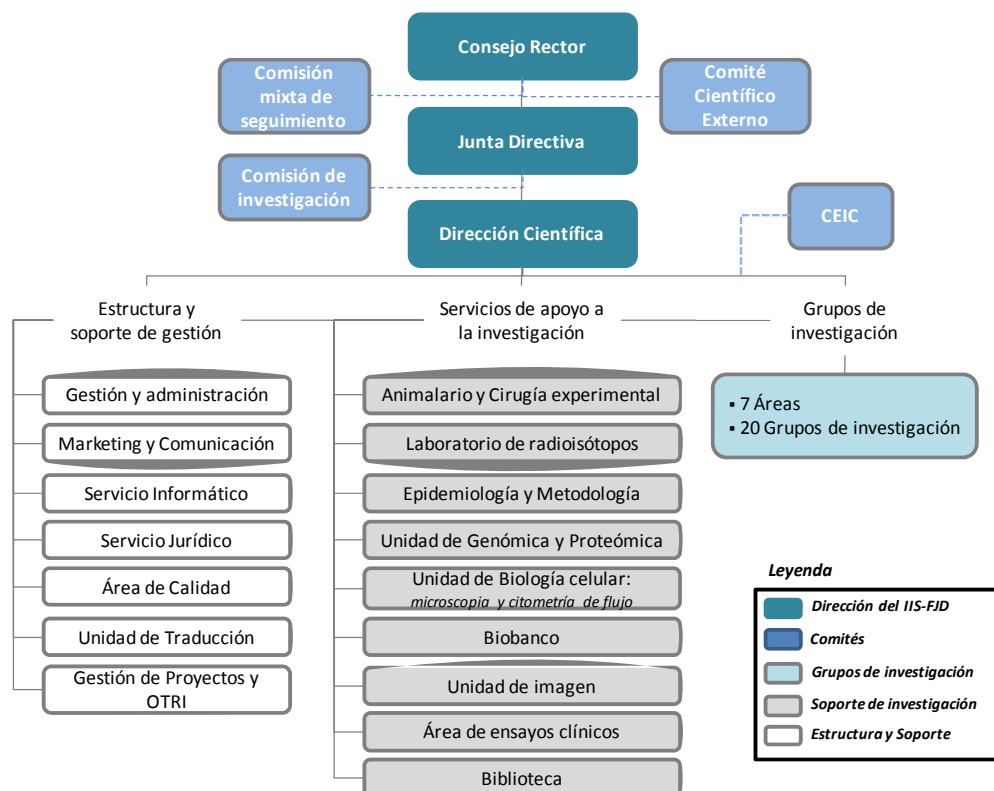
Consejo Rector

Comisión mixta de seguimiento

Comité Científico Externo

Junta Directiva

Comisión de investigación

Dirección Científica

CEIC

Estructura y soporte de gestión

Servicios de apoyo a la investigación

Grupos de investigación

Gestión y administración

Marketing y Comunicación

Servicio Informático

Servicio Jurídico

Área de Calidad

Unidad de Traducción

Gestión de Proyectos y OTRI

Animalario y Cirugía experimental

Laboratorio de radioisótopos

Epidemiología y Metodología

Unidad de Genómica y Proteómica

Unidad de Biología celular: microscopia y citometría de flujo

Biobanco

Unidad de imagen

Área de ensayos clínicos

Biblioteca

▪ 7 Áreas
▪ 20 Grupos de investigación

Leyenda

Dirección del IIS-FJD

Comités

Grupos de investigación

Soporte de investigación

Estructura y Soporte